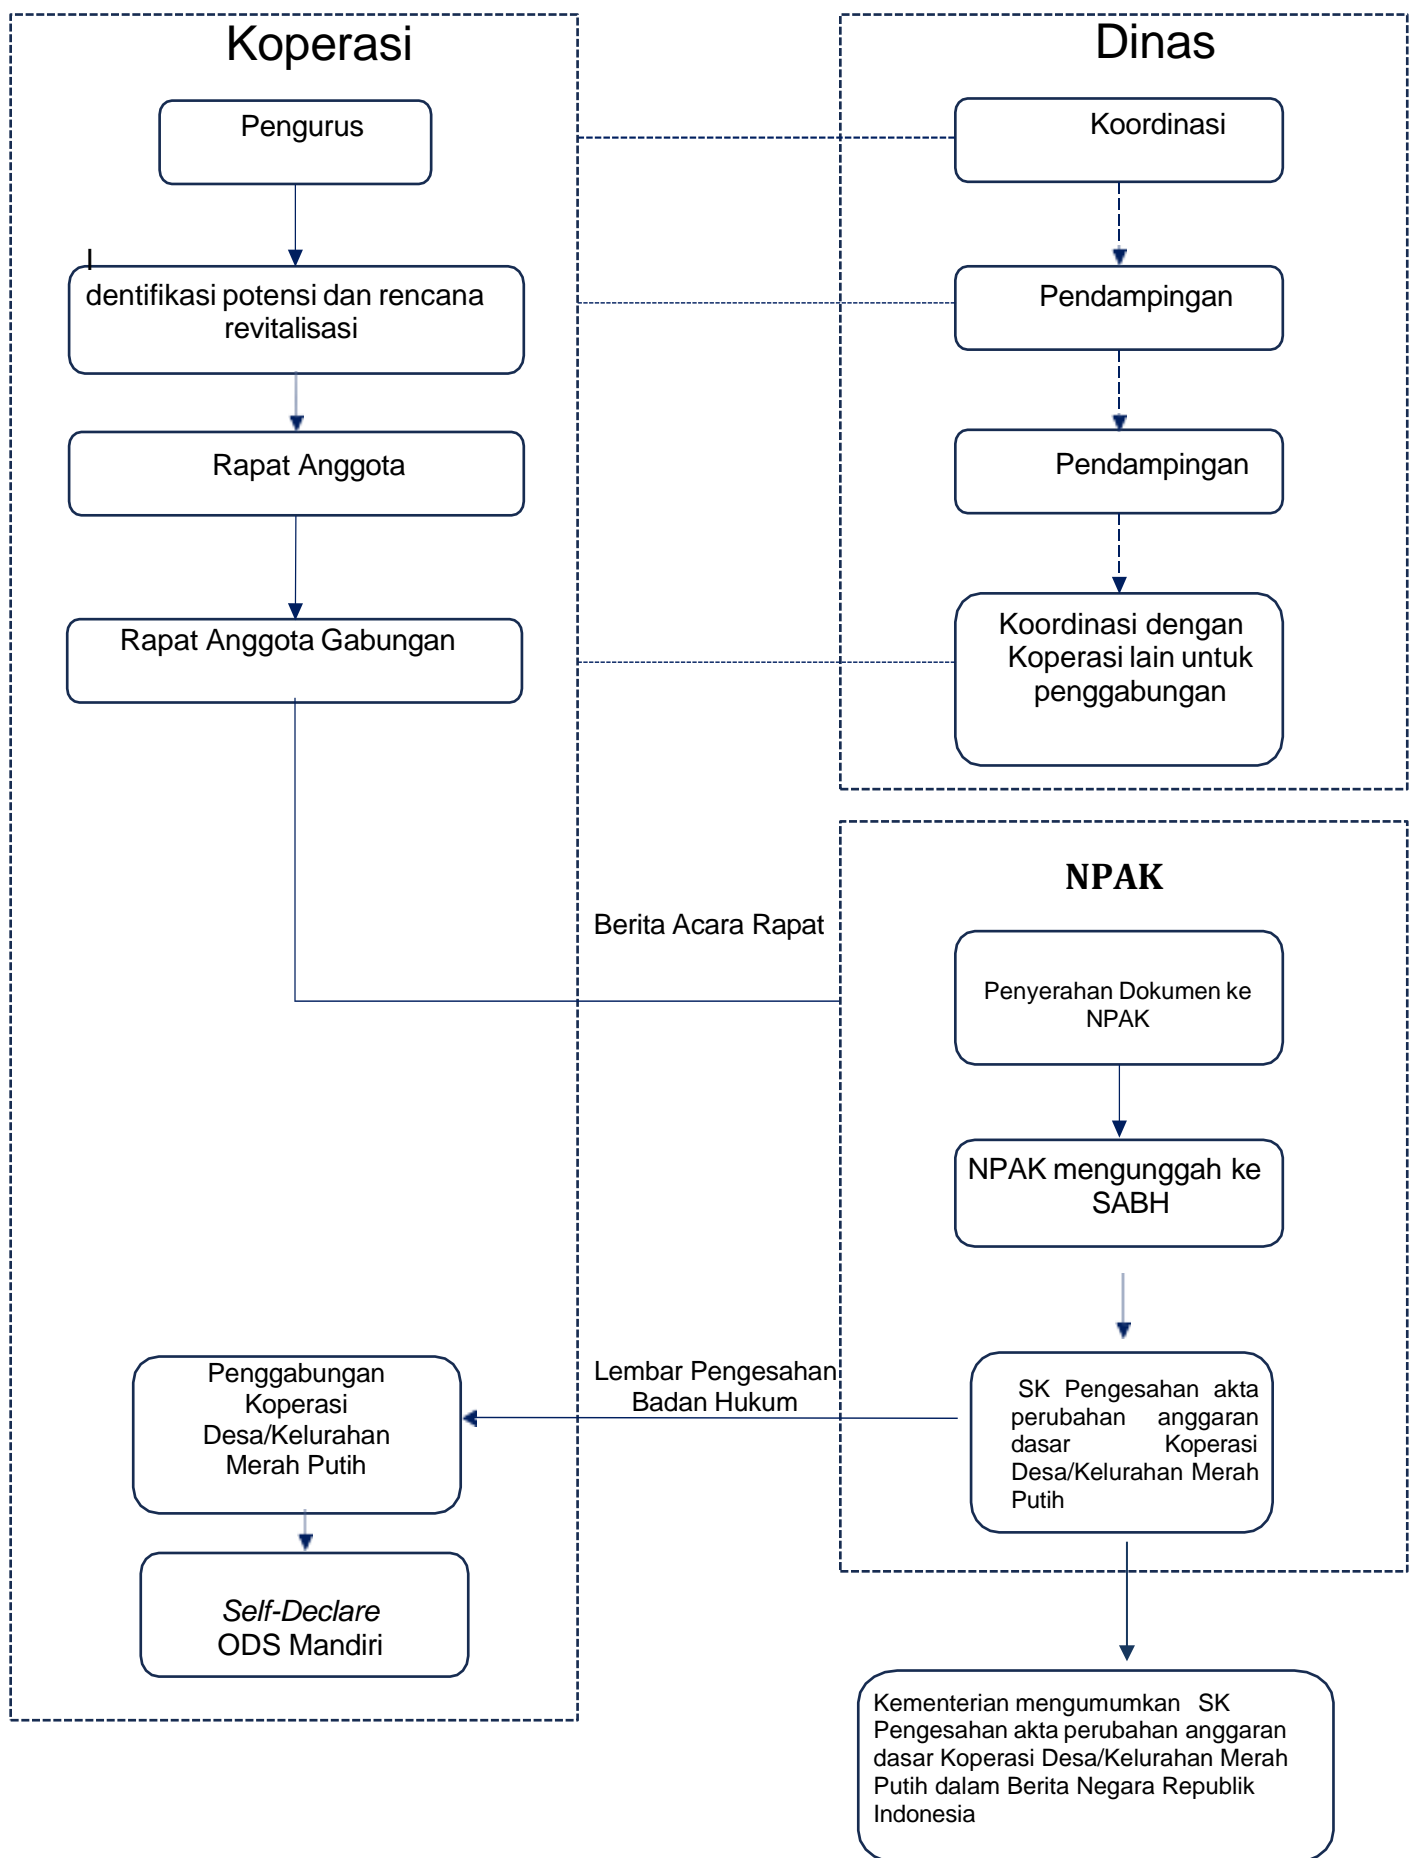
Koperasi

Pengurus

I
dentifikasi potensi dan rencana revitalisasi

Rapat Anggota

Rapat Anggota Gabungan

Dinas

Koordinasi

Pendampingan

Pendampingan

Koordinasi dengan Koperasi lain untuk penggabungan

NPAK

Berita Acara Rapat

Penyerahan Dokumen ke NPAK

NPAK mengunggah ke SABH

Lembar Pengesahan Badan Hukum

SK Pengesahan akta perubahan anggaran dasar Koperasi Desa/Kelurahan Merah Putih

Penggabungan Koperasi Desa/Kelurahan Merah Putih

*Self-Declare* ODS Mandiri

Kementerian mengumumkan SK Pengesahan akta perubahan anggaran dasar Koperasi Desa/Kelurahan Merah Putih dalam Berita Negara Republik Indonesia